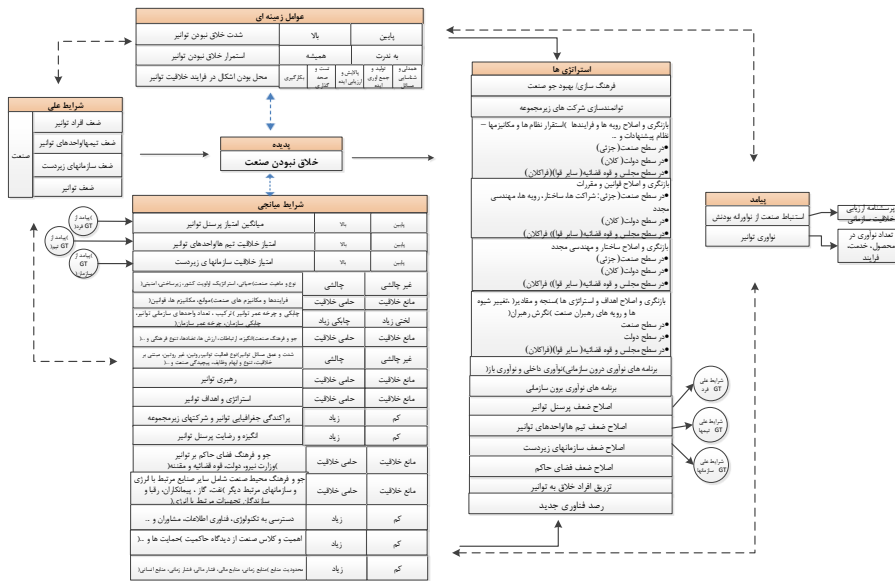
عوامل زمینه ای

| پایین | بالا | شدت خلاق نبودن توانیر |
|---|---|---|
| به ندرت | همیشه | استمرار خلاق نبودن توانیر |
| همکاری و شایسته سالاری | تولید و جمع آوری ایده | پالایش و ارزیابی ایده | تست و صحه گذاری | بکارگیری | محل بودن اشکال در فرایند خلاقیت توانیر |

شرایط علی
ضعف افراد توانیر
ضعف تیمها/واحدهای توانیر
ضعف سازمانهای زیردست
ضعف توانیر
صنعت

پدیده
خلاق نبودن صنعت

شرایط میانجی

| پایین | بالا | میانگین امتیاز پرسنل توانیر |
|---|---|---|
| پایین | بالا | امتیاز خلاقیت تیم ها/واحدهای توانیر |
| پایین | بالا | امتیاز خلاقیت سازمانهای زیردست |

(پیامد از GT فردی)
(پیامد از GT تیمها)
(پیامد از GT سازمانها)

| غیر چالشی | چالشی | نوع و ماهیت صنعت(حیاتی، استراتژیک، اولویت کشور، زیرساختی، امنیتی) |
|---|---|---|
| مانع خلاقیت | حامی خلاقیت | فرایندها و مکانیزم های صنعت(صوابط، مکانیزم ها، قوانین) |
| لختی زیاد | چابکی زیاد | چابکی و چرخه عمر توانیر (ترکیب، تعداد واحدهای سازمانی توانیر، چابکی سازمان، چرخه عمر سازمان) |
| مانع خلاقیت | حامی خلاقیت | جو و فرهنگ صنعت(تنگ نظری، ارتباطات، ارزش ها، اعتمادها، تنوع فرهنگی و ...) |
| غیر چالشی | چالشی | شدت و عمق مسائل توانیر(نوع فعالیت توانیر، روتین، غیر روتین، مبتنی بر خلاقیت، تنوع و ابهام وظایف، پیچیدگی صنعت و ...) |
| مانع خلاقیت | حامی خلاقیت | رهبری توانیر |
| مانع خلاقیت | حامی خلاقیت | استراتژی و اهداف توانیر |
| کم | زیاد | پراکندگی جغرافیایی توانیر و شرکتهای زیرمجموعه |
| کم | زیاد | انگیزه و رضایت پرسنل توانیر |
| مانع خلاقیت | حامی خلاقیت | جو و فرهنگ فضای حاکم بر توانیر (وزارت نیرو، دولت، قوه قضائیه و مقننه) |
| مانع خلاقیت | حامی خلاقیت | جو و فرهنگ محیط صنعت شامل سایر صنایع مرتبط با انرژی و سازمانهای مرتبط دیگر (نفت، گاز، پیمانکاران، رقبا و سایر ذی نفعان، تحصیلات مرتبط با انرژی) |
| کم | زیاد | دسترسی به تکنولوژی، فناوری اطلاعات، مشاوران و ... |
| کم | زیاد | اهمیت و کلاس صنعت از دیدگاه حاکمیت (حمایت ها و ...) |
| کم | زیاد | محدودیت منابع (منابع زمانی، منابع مالی، فشار مالی، فشار زمانی، منابع انسانی) |

استراتژی ها
فرهنگ سازی؛ بهبود جو صنعت
توانمندسازی شرکت های زیرمجموعه
بازنگری و اصلاح رویه ها و فرایندها (استقرار نظام ها و مکانیزم ها – نظام پیشنهادات و ...
• در سطح صنعت(جزئی)
• در سطح دولت (کلان)
• در سطح مجلس و قوه قضائیه (سایر قوا)(فراکلان)
بازنگری و اصلاح قوانین و مقررات
• در سطح صنعت(جزئی): شراکت ها، ساختار، رویه ها، مهندسی مجدد
• در سطح دولت (کلان)
• در سطح مجلس و قوه قضائیه (سایر قوا)(فراکلان)
بازنگری و اصلاح ساختار و مهندسی مجدد
• در سطح صنعت(جزئی)
• در سطح دولت (کلان)
• در سطح مجلس و قوه قضائیه (سایر قوا)(فراکلان)
بازنگری و اصلاح اهداف و استراتژی ها (سنجه و مقادیر) (تغییر شیوه ها و رویه های رهبران صنعت) (نگرش رهبران)
• در سطح صنعت
• در سطح دولت
• در سطح مجلس و قوه قضائیه (سایر قوا)(فراکلان)
برنامه های نوآوری درون سازمانی(نوآوری داخلی و نوآوری باز)
برنامه های نوآوری برون سازمانی
اصلاح ضعف پرسنل توانیر
اصلاح ضعف تیم ها/واحدهای توانیر
اصلاح ضعف سازمانهای زیردست
اصلاح ضعف فضای حاکم
تزریق افراد خلاق به توانیر
رصد فناوری جدید

(شرایط علی GT فرد)
(شرایط علی GT تیمها)
(شرایط علی GT سازمانها)

پیامد
استنباط صنعت از نوآورانه بودنش
پرسشنامه ارزیابی خلاقیت سازمانی
نوآوری توانیر
تعداد نوآوری در محصول، خدمت، فرایند